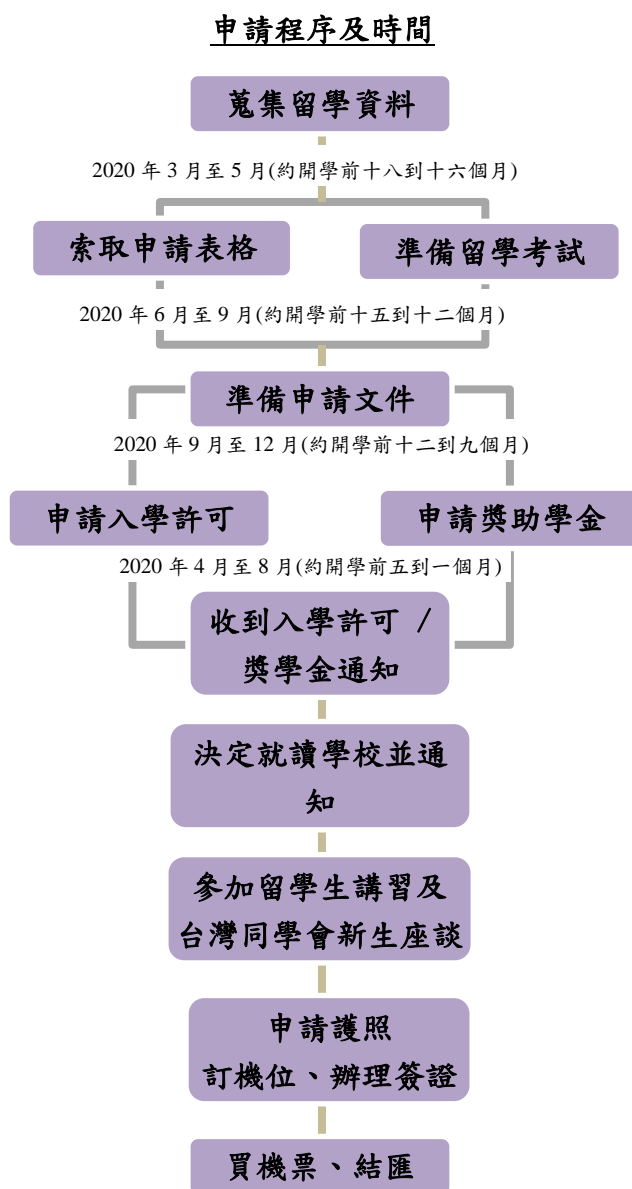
申請程序及時間

蒐集留學資料

2020 年 3 月至 5 月(約開學前十八到十六個月)

索取申請表格

準備留學考試

2020 年 6 月至 9 月(約開學前十五到十二個月)

準備申請文件

2020 年 9 月至 12 月(約開學前十二到九個月)

申請入學許可

申請獎助學金

2020 年 4 月至 8 月(約開學前五到一個月)

收到入學許可 / 獎學金通知

決定就讀學校並通知

參加留學生講習及台灣同學會新生座談

申請護照
訂機位、辦理簽證

買機票、結匯